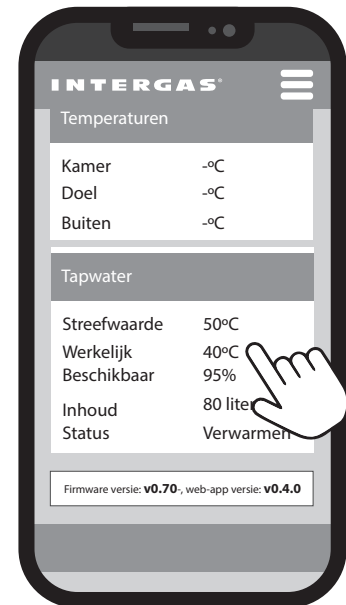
INTERGAS®

Temperaturen

| Kamer | -ºC |
|---|---|
| Doel | -ºC |
| Buiten | -ºC |

Tapwater

| Streefwaarde | 50ºC |
|---|---|
| Werkelijk | 40ºC |
| Beschikbaar | 95% |
| Inhoud | 80 liter |
| Status | Verwarmen |

Firmware versie: **v0.70**-, web-app versie: **v0.4.0**